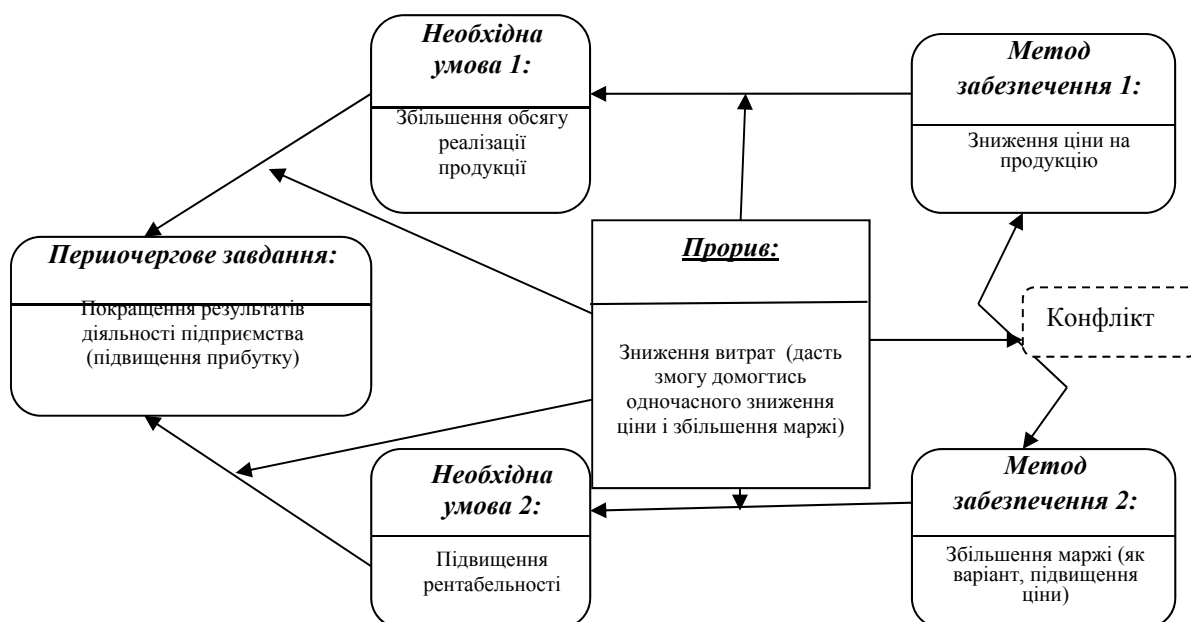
Необхідна умова 1:

Збільшення обсягу реалізації продукції

Метод забезпечення 1:

Зниження ціни на продукцію

Першочергове завдання:

Покращення результатів діяльності підприємства (підвищення прибутку)

Прорив:

Зниження витрат (дасть змогу домогтись одночасного зниження ціни і збільшення маржі)

Конфлікт

Необхідна умова 2:

Підвищення рентабельності

Метод забезпечення 2:

Збільшення маржі (як варіант, підвищення ціни)